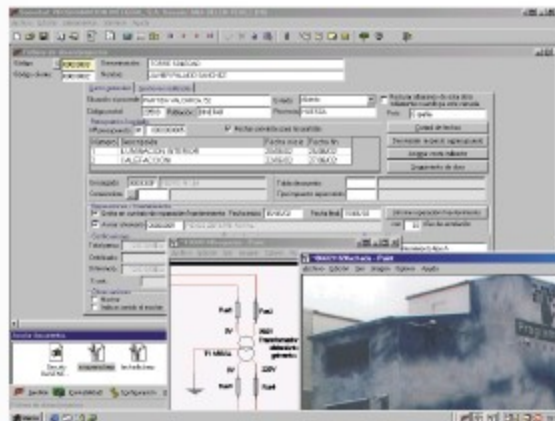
Ficha de descentralizados

Código: Denominación: TORRE SANDUAO

Código cliente: Nombre: JUAN PALLADO SANCHEZ

Datos generales

Dirección: PARTIDA VALORIA 32

Código postal: 03500 Población: BENIDAM Provincia: ALICANTE

País: España

Contrato de fechas

Número Descripción Fecha inicio Fecha fin

1 ILUMINACION INTERIOR

2 CALEFACCION

Asignar nueva máquina

Seguimiento de obra

Tabla de resumen

Fuse Fuse

Fuse

Fuse

Fuse

Fuse

TI MEIA

220V

Archivo Edición Ver Imagen Opciones Ayuda

Inicio